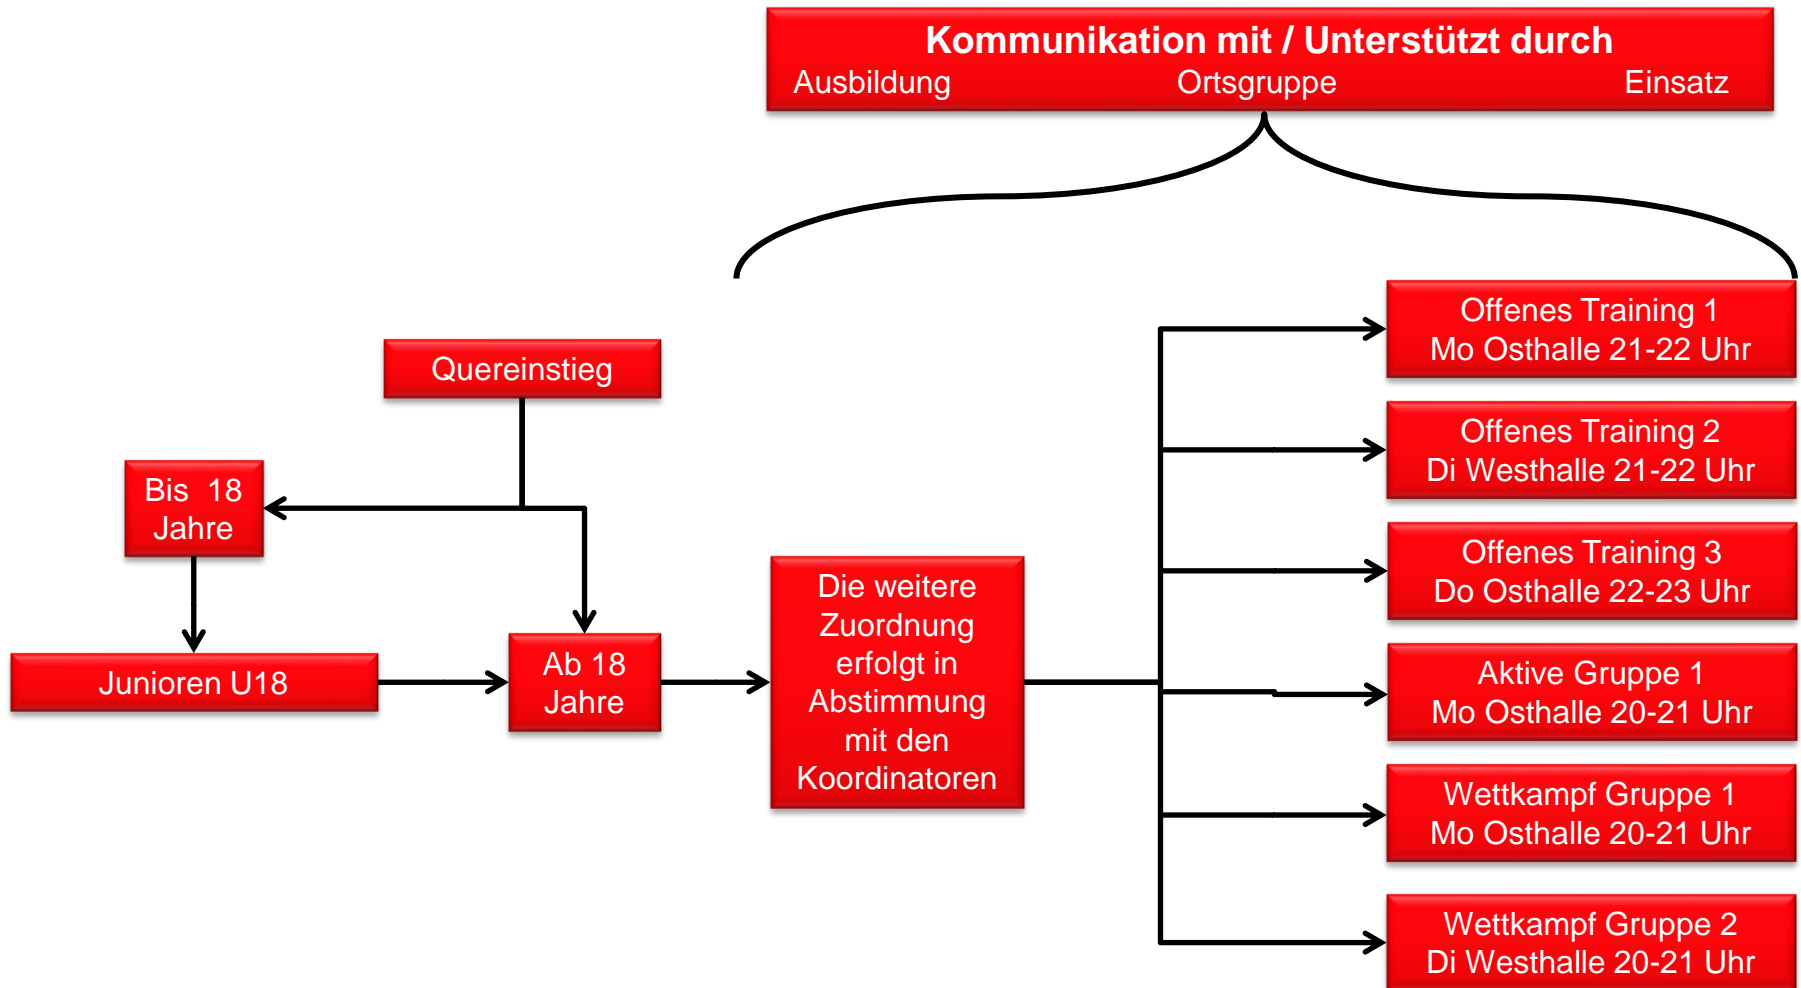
Kommunikation mit / Unterstützt durch
Ausbildung Ortsgruppe Einsatz

Quereinstieg

Bis 18 Jahre

Junioren U18

Ab 18 Jahre

Die weitere Zuordnung erfolgt in Abstimmung mit den Koordinatoren

Offenes Training 1
Mo Osthalle 21-22 Uhr

Offenes Training 2
Di Westhalle 21-22 Uhr

Offenes Training 3
Do Osthalle 22-23 Uhr

Aktive Gruppe 1
Mo Osthalle 20-21 Uhr

Wettkampf Gruppe 1
Mo Osthalle 20-21 Uhr

Wettkampf Gruppe 2
Di Westhalle 20-21 Uhr